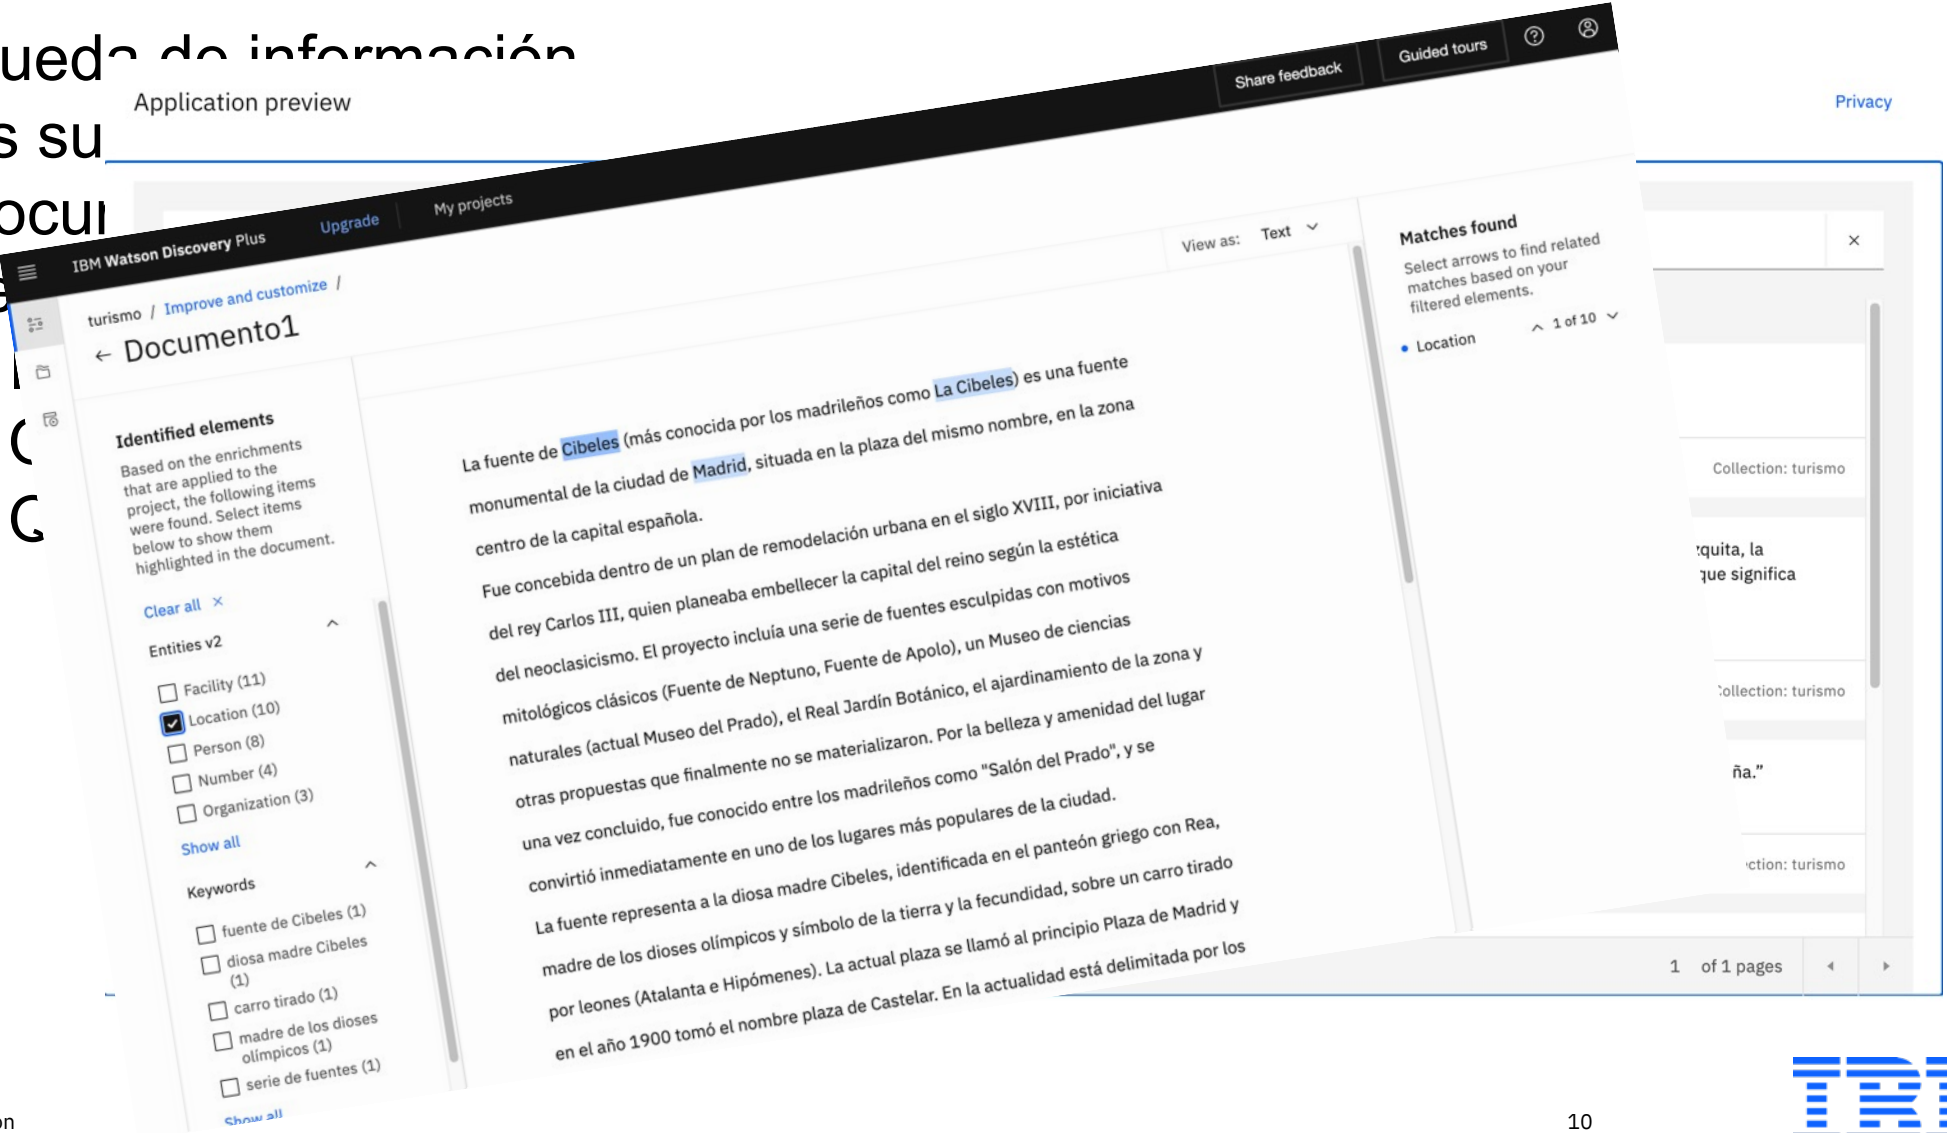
ueda de información
s su
ocu

Application preview

Privacy

IBM Watson Discovery Plus Upgrade My projects Share feedback Guided tours

turismo / Improve and customize /
← Documento1

View as: Text

Identified elements
Based on the enrichments that are applied to the project, the following items were found. Select items below to show them highlighted in the document.

Clear all ×

Entities v2
Facility (11)
Location (10)
Person (8)
Number (4)
Organization (3)
Show all

Keywords
fuente de Cibeles (1)
diosa madre Cibeles (1)
carro tirado (1)
madre de los dioses olímpicos (1)
serie de fuentes (1)
Show all

La fuente de Cibeles (más conocida por los madrileños como La Cibeles) es una fuente monumental de la ciudad de Madrid, situada en la plaza del mismo nombre, en la zona centro de la capital española.

Fue concebida dentro de un plan de remodelación urbana en el siglo XVIII, por iniciativa del rey Carlos III, quien planeaba embellecer la capital del reino según la estética del neoclasicismo. El proyecto incluía una serie de fuentes esculpidas con motivos mitológicos clásicos (Fuente de Neptuno, Fuente de Apolo), un Museo de ciencias naturales (actual Museo del Prado), el Real Jardín Botánico, el ajardinamiento de la zona y otras propuestas que finalmente no se materializaron. Por la belleza y amenidad del lugar una vez concluido, fue conocido entre los madrileños como "Salón del Prado", y se convirtió inmediatamente en uno de los lugares más populares de la ciudad.

La fuente representa a la diosa madre Cibeles, identificada en el panteón griego con Rea, madre de los dioses olímpicos y símbolo de la tierra y la fecundidad, sobre un carro tirado por leones (Atalanta e Hipómenes). La actual plaza se llamó al principio Plaza de Madrid y en el año 1900 tomó el nombre plaza de Castelar. En la actualidad está delimitada por los

Matches found
Select arrows to find related matches based on your filtered elements.
Location 1 of 10

×
Collection: turismo
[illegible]quita, la
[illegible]ue significa
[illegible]ollection: turismo
ña."
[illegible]ction: turismo
1 of 1 pages

on
10